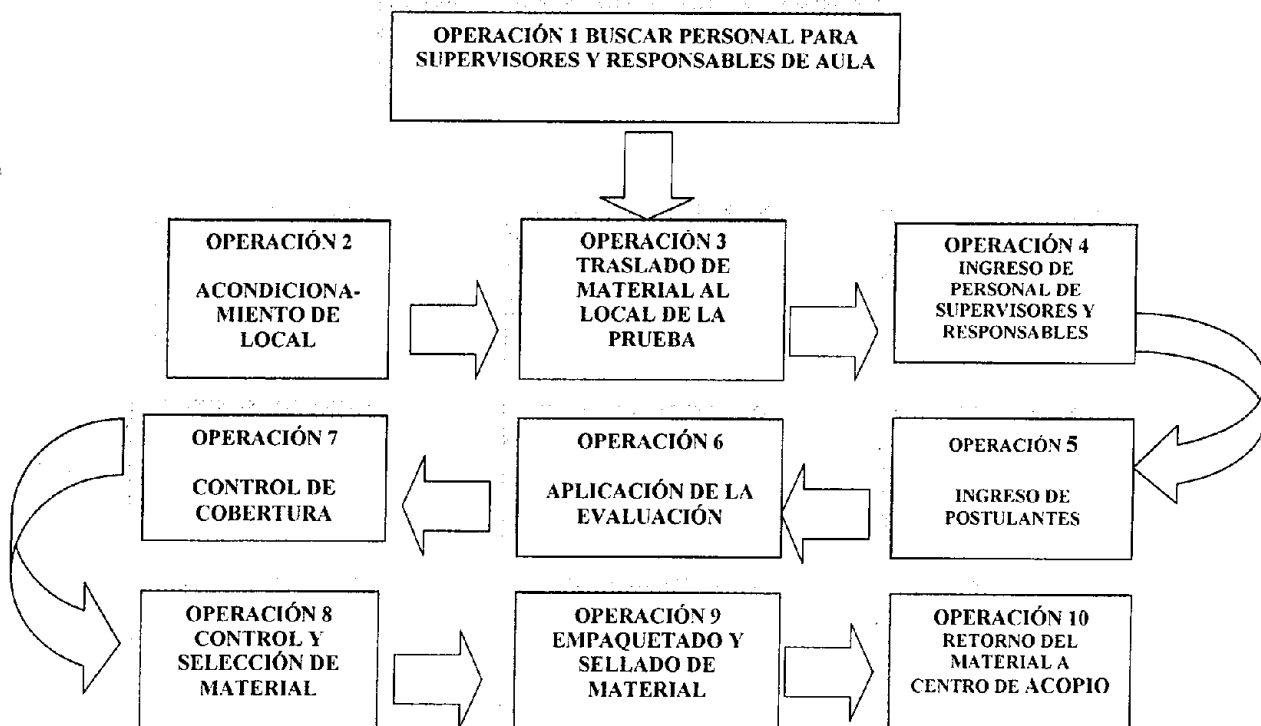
OPERACIÓN 1 BUSCAR PERSONAL PARA SUPERVISORES Y RESPONSABLES DE AULA

OPERACIÓN 2

ACONDICIONAMIENTO DE LOCAL

OPERACIÓN 3 TRASLADO DE MATERIAL AL LOCAL DE LA PRUEBA

OPERACIÓN 4 INGRESO DE PERSONAL DE SUPERVISORES Y RESPONSABLES

OPERACIÓN 5

INGRESO DE POSTULANTES

OPERACIÓN 6

APLICACIÓN DE LA EVALUACIÓN

OPERACIÓN 7

CONTROL DE COBERTURA

OPERACIÓN 8 CONTROL Y SELECCIÓN DE MATERIAL

OPERACIÓN 9 EMPAQUETADO Y SELLADO DE MATERIAL

OPERACIÓN 10 RETORNO DEL MATERIAL A CENTRO DE ACOPIO